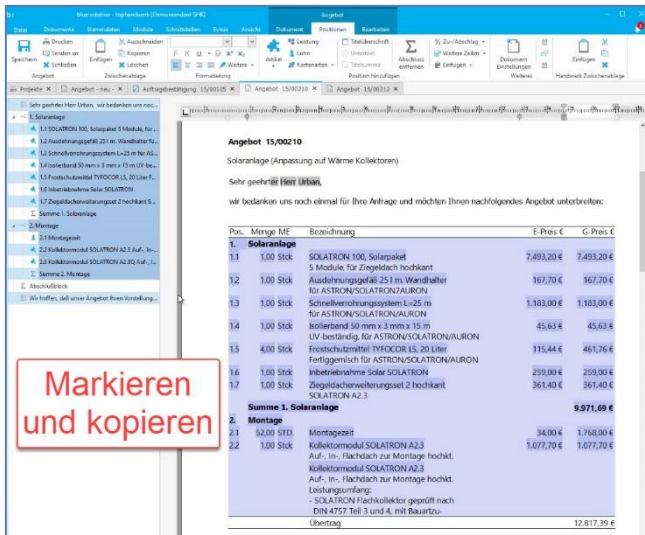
Mustersoftware - Ingehandwerk (Demomandant SHK)

Angebot

Datei Dokumente Stammdaten Module Schnittstellen Extras Ansicht Dokument Positionen Bearbeiten

Speichern Drucken Senden an Schließen Angebot

Einfügen Ausschneiden Kopieren Löschen Zwischenablage

Formatierung

Artikel Leistung Lohn Kostenarten Position hinzufügen

Titelüberschrift Untertitel Titelsumme

Abschlüsse entfernen

Zu-/Abschlag Weitere Zeilen Einfügen

Dokument Einstellungen Weiteres

Einfügen Handwerk Zwischenablage

Projekte | Angebot - neu | Auftragsbestätigung 15/00105 | Angebot 15/00210 | Angebot 15/00212

Sehr geehrter Herr Urban, wir bedanken uns noc...
1. Solaranlage
1.1 SOLATRON 100, Solarpaket 5 Module, für ...
1.2 Ausdehnungsgefäß 25 l m. Wandhalter für ...
1.3 Schnellverrohrungssystem L=25 m für AS...
1.4 Isolierband 50 mm x 3 mm x 15 m UV-be...
1.5 Frostschutzmittel TYFOCOR LS, 20 Liter F...
1.6 Inbetriebnahme Solar SOLATRON
1.7 Ziegeldacherweiterungsset 2 hochkant S...
Summe 1. Solaranlage
2. Montage
2.1 Montagezeit
2.2 Kollektormodul SOLATRON A2.3 Auf-, In-...
2.3 Kollektormodul SOLATRON A2.3Q Auf-, I...
Summe 2. Montage
Abschlußblock
Wir hoffen, daß unser Angebot Ihren Vorstellung...

Markieren und kopieren

Angebot 15/00210

Solaranlage (Anpassung auf Wärme Kollektoren)

Sehr geehrter Herr Urban,

wir bedanken uns noch einmal für Ihre Anfrage und möchten Ihnen nachfolgendes Angebot unterbreiten:

| Pos. | Menge ME | Bezeichnung | E-Preis € | G-Preis € |
|---|---|---|---|---|
| 1. | | Solaranlage | | |
| 1.1 | 1,00 Stck | SOLATRON 100, Solarpaket 5 Module, für Ziegeldach hochkant | 7.493,20 € | 7.493,20 € |
| 1.2 | 1,00 Stck | Ausdehnungsgefäß 25 l m. Wandhalter für ASTRON/SOLATRON7AURON | 167,70 € | 167,70 € |
| 1.3 | 1,00 Stck | Schnellverrohrungssystem L=25 m für ASTRON/SOLATRON/AURON | 1.183,00 € | 1.183,00 € |
| 1.4 | 1,00 Stck | Isolierband 50 mm x 3 mm x 15 m UV-beständig, für ASTRON/SOLATRON/AURON | 45,63 € | 45,63 € |
| 1.5 | 4,00 Stck | Frostschutzmittel TYFOCOR LS, 20 Liter Fertiggemisch für ASTRON/SOLATRON/AURON | 115,44 € | 461,76 € |
| 1.6 | 1,00 Stck | Inbetriebnahme Solar SOLATRON | 259,00 € | 259,00 € |
| 1.7 | 1,00 Stck | Ziegeldacherweiterungsset 2 hochkant SOLATRON A2.3 | 361,40 € | 361,40 € |
| | | Summe 1. Solaranlage | | 9.971,69 € |
| 2. | | Montage | | |
| 2.1 | 52,00 STD. | Montagezeit | 34,00 € | 1.768,00 € |
| 2.2 | 1,00 Stck | Kollektormodul SOLATRON A2.3 Auf-, In-, Flachdach zur Montage hochkt. Kollektormodul SOLATRON A2.3 Auf-, In-, Flachdach zur Montage hochkt. Leistungsumfang: - SOLATRON Flachkollektor geprüft nach DIN 4757 Teil 3 und 4, mit Bauartzu- | 1.077,70 € | 1.077,70 € |
| | | Übertrag | | 12.817,39 € |